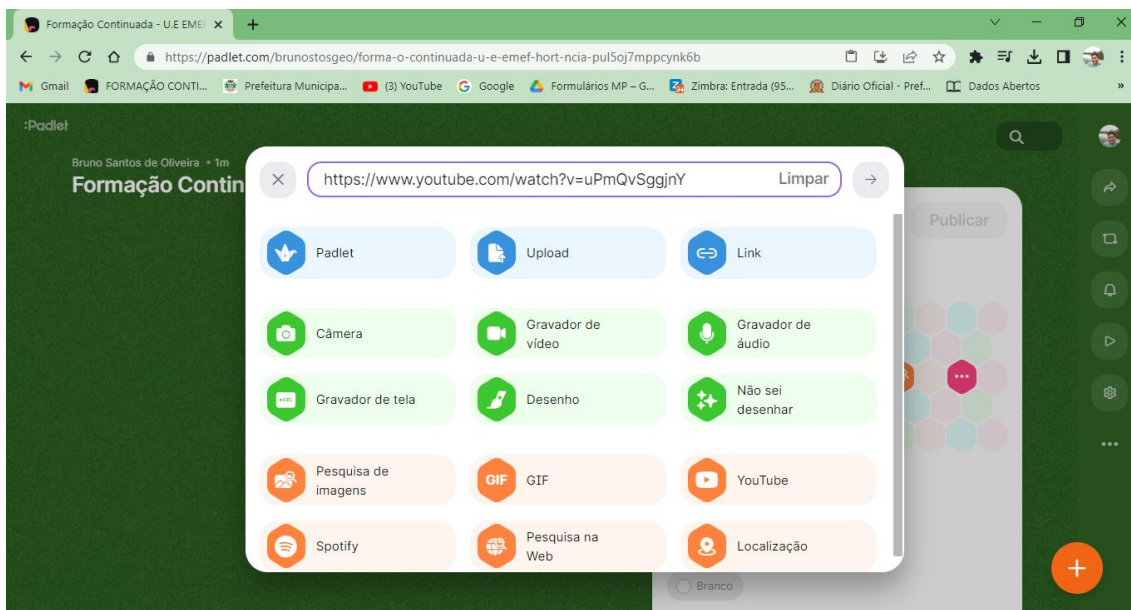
Formação Continuada - U.E EMEI ×
+
https://padlet.com/brunostosgeo/forma-o-continuada-u-e-emef-hort-ncia-pul5oj7mppcynk6b
Gmail FORMAÇÃO CONTI... Prefeitura Municipa... (3) YouTube Google Formulários MP – G... Zimbra: Entrada (95... Diário Oficial - Pref... Dados Abertos
:Padlet
Bruno Santos de Oliveira • 1m
Formação Contin
https://www.youtube.com/watch?v=uPmQvSggjnY
Limpar
Publicar
Padlet
Upload
Link
Câmera
Gravador de vídeo
Gravador de áudio
Gravador de tela
Desenho
Não sei desenhar
Pesquisa de imagens
GIF
GIF
YouTube
Spotify
Pesquisa na Web
Localização
Branco